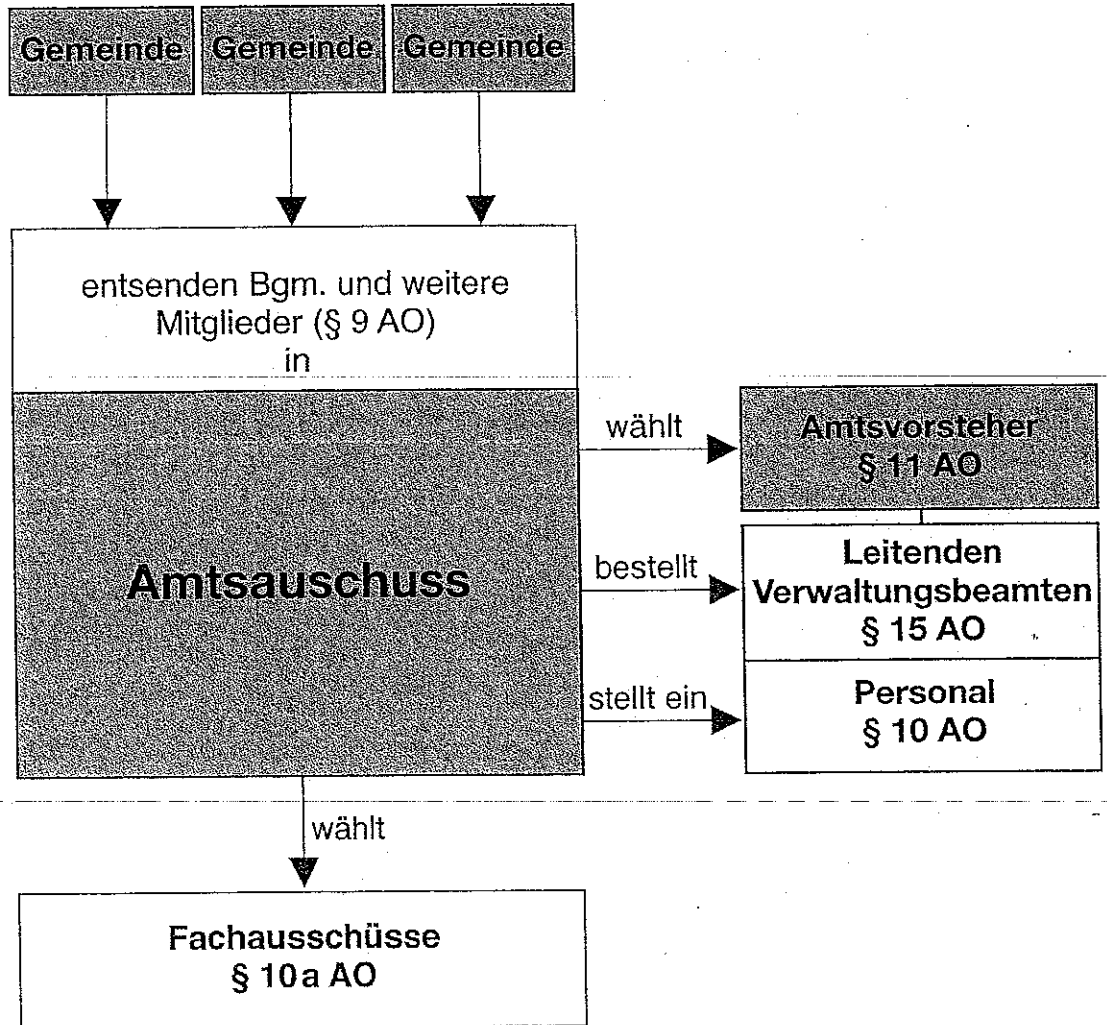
Gemeinde Gemeinde Gemeinde

entsenden Bgm. und weitere Mitglieder (§ 9 AO) in

Amtsauschuss

wählt

Amtsvorsteher
§ 11 AO

bestellt

Leitenden Verwaltungsbeamten
§ 15 AO

stellt ein

Personal
§ 10 AO

wählt

Fachausschüsse
§ 10a AO